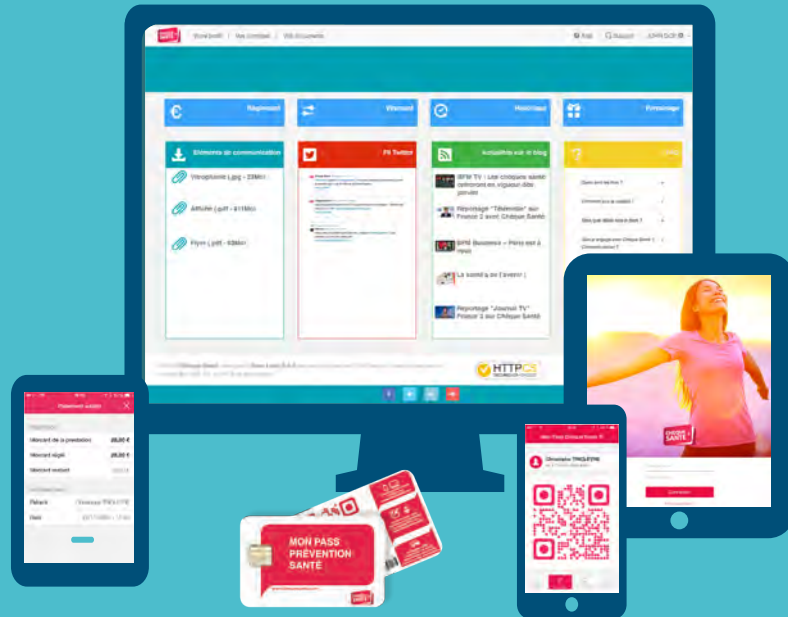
Mon profil | Mes Contrats | Mes Documents

Règlement

Virement

Historique

Personnage

Éléments de communication

Vitrophanie (.jpg - 23Mo)

Affiche (.pdf - 41Mo)

Flyer (.pdf - 65Mo)

Fil Twitter

Actualités sur le blog

BFM TV : Les chèques santé devraient en vigueur dès janvier

Reportage "Télématin" sur France 2 avec Chèque Santé

BFM Business – Paris est à vous

La santé a de l'avenir !

Reportage "Journal TV" France 2 sur Chèque Santé

HTTPCS

Paiement accepté

Montant de la prestation 20,00 €

Montant réglé 20,00 €

Montant restant

MON PASS PRÉVENTION SANTÉ

CHÈQUE SANTÉ